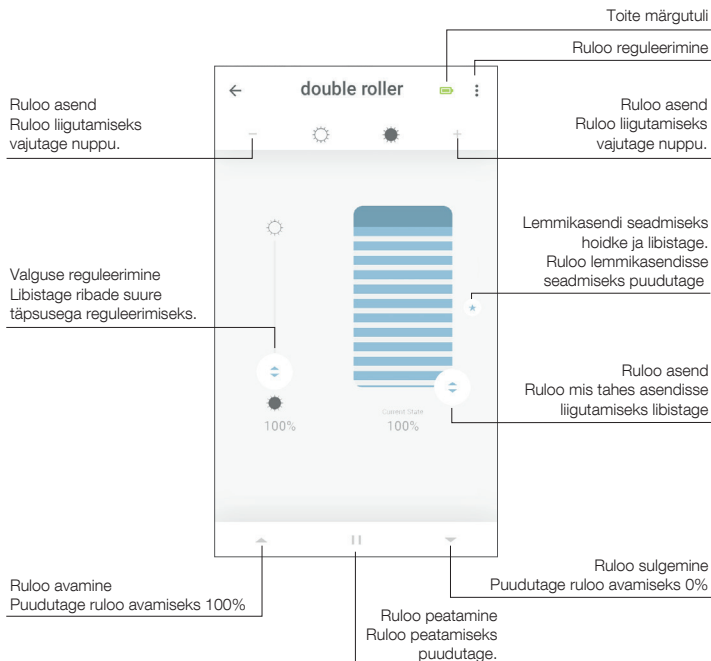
Toite märgutuli

Ruloo reguleerimine

double roller

Ruloo asend
Ruloo liigutamiseks vajutage nuppu.

Ruloo asend
Ruloo liigutamiseks vajutage nuppu.

Lemmikasendi seadmiseks hoidke ja libistage. Ruloo lemmikasendisse seadmiseks puudutage

Valguse reguleerimine
Libistage ribade suure täpsusega reguleerimiseks.

Ruloo asend
Ruloo mis tahes asendisse liigutamiseks libistage

100%

Current State
100%

Ruloo sulgemine
Puudutage ruloo avamiseks 0%

Ruloo avamine
Puudutage ruloo avamiseks 100%

Ruloo peatamine
Ruloo peatamiseks puudutage.